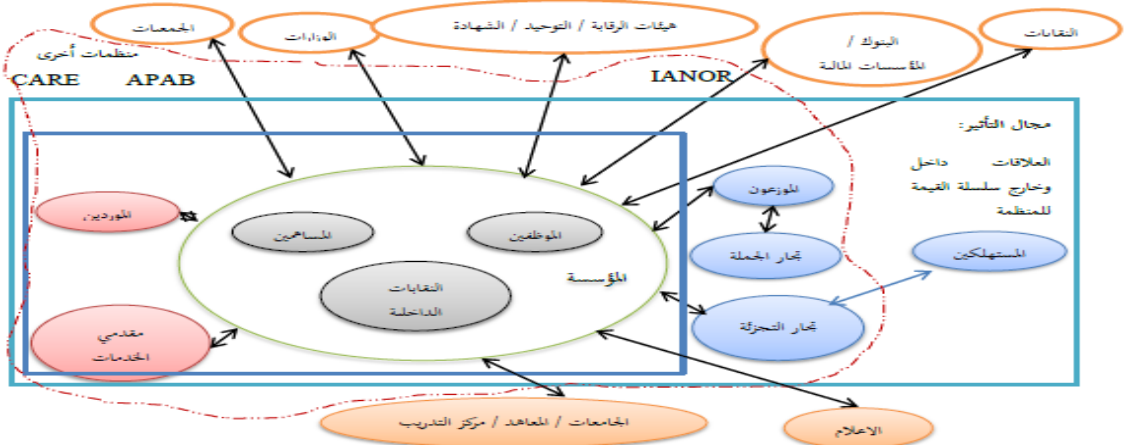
الجمعيات

الوزارات

هيئات الرقابة / التوحيد / الشهادة

البنوك /
المؤسسات المالية

النقابات

منظمات أخرى
CARE APAB

IANOR

مجال التأثير:
العلاقات داخل وخارج سلسلة القيمة للمنظمة

الموردين

المساهمين

الموظفين

النقابات الداخلية

المؤسسة

الموزعون

تجار الجملة

المستهلكين

تجار التجزئة

مقدمي الخدمات

الجامعات / المعاهد / مركز التدريب

الاعلام